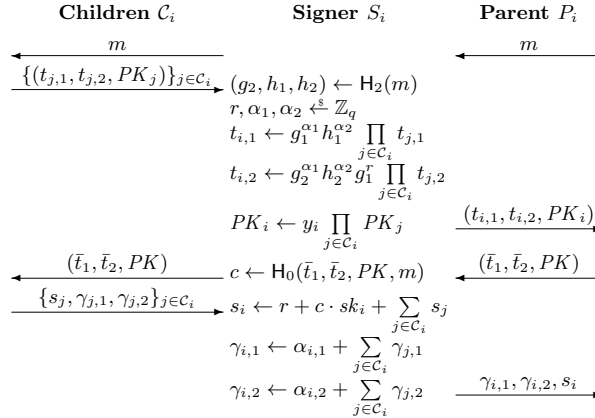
**Children $\mathcal{C}_i$** **Signer $S_i$** **Parent $P_i$**

$m$

$m$

$\{(t_{j,1}, t_{j,2}, PK_j)\}_{j\in\mathcal{C}_i}$

$(g_2, h_1, h_2) \leftarrow \mathsf{H}_2(m)$

$r, \alpha_1, \alpha_2 \xleftarrow{\$} \mathbb{Z}_q$

$t_{i,1} \leftarrow g_1^{\alpha_1} h_1^{\alpha_2} \prod_{j\in\mathcal{C}_i} t_{j,1}$

$t_{i,2} \leftarrow g_2^{\alpha_1} h_2^{\alpha_2} g_1^{r} \prod_{j\in\mathcal{C}_i} t_{j,2}$

$PK_i \leftarrow y_i \prod_{j\in\mathcal{C}_i} PK_j$

$(t_{i,1}, t_{i,2}, PK_i)$

$(\bar{t}_1, \bar{t}_2, PK)$

$c \leftarrow \mathsf{H}_0(\bar{t}_1, \bar{t}_2, PK, m)$

$(\bar{t}_1, \bar{t}_2, PK)$

$\{s_j, \gamma_{j,1}, \gamma_{j,2}\}_{j\in\mathcal{C}_i}$

$s_i \leftarrow r + c \cdot sk_i + \sum_{j\in\mathcal{C}_i} s_j$

$\gamma_{i,1} \leftarrow \alpha_{i,1} + \sum_{j\in\mathcal{C}_i} \gamma_{j,1}$

$\gamma_{i,2} \leftarrow \alpha_{i,2} + \sum_{j\in\mathcal{C}_i} \gamma_{j,2}$

$\gamma_{i,1}, \gamma_{i,2}, s_i$